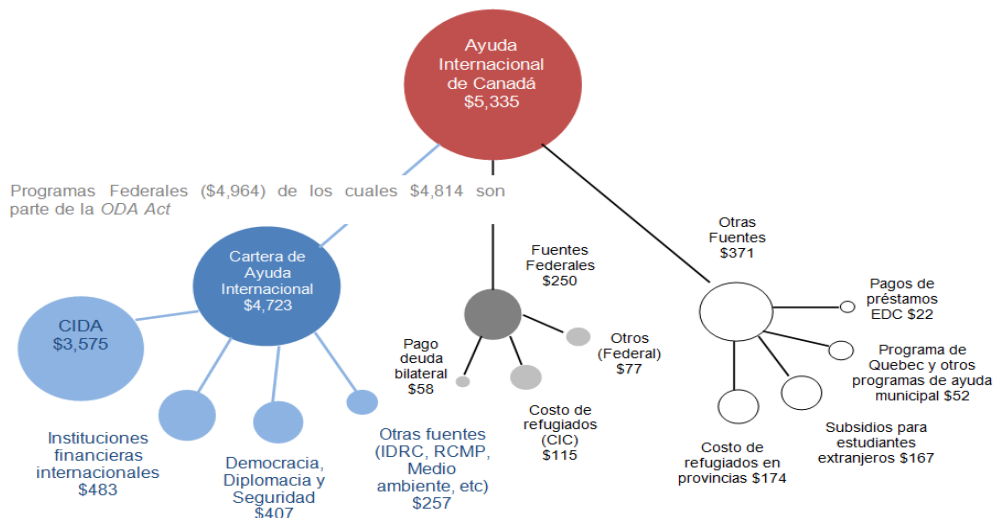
Ayuda Internacional de Canadá $5,335

Programas Federales ($4,964) de los cuales $4,814 son parte de la *ODA Act*

Cartera de Ayuda Internacional $4,723

CIDA $3,575

Instituciones financieras internacionales $483

Democracia, Diplomacia y Seguridad $407

Otras fuentes (IDRC, RCMP, Medio ambiente, etc) $257

Fuentes Federales $250

Pago deuda bilateral $58

Otros (Federal) $77

Costo de refugiados (CIC) $115

Otras Fuentes $371

Pagos de préstamos EDC $22

Programa de Quebec y otros programas de ayuda municipal $52

Subsidios para estudiantes extranjeros $167

Costo de refugiados en provincias $174